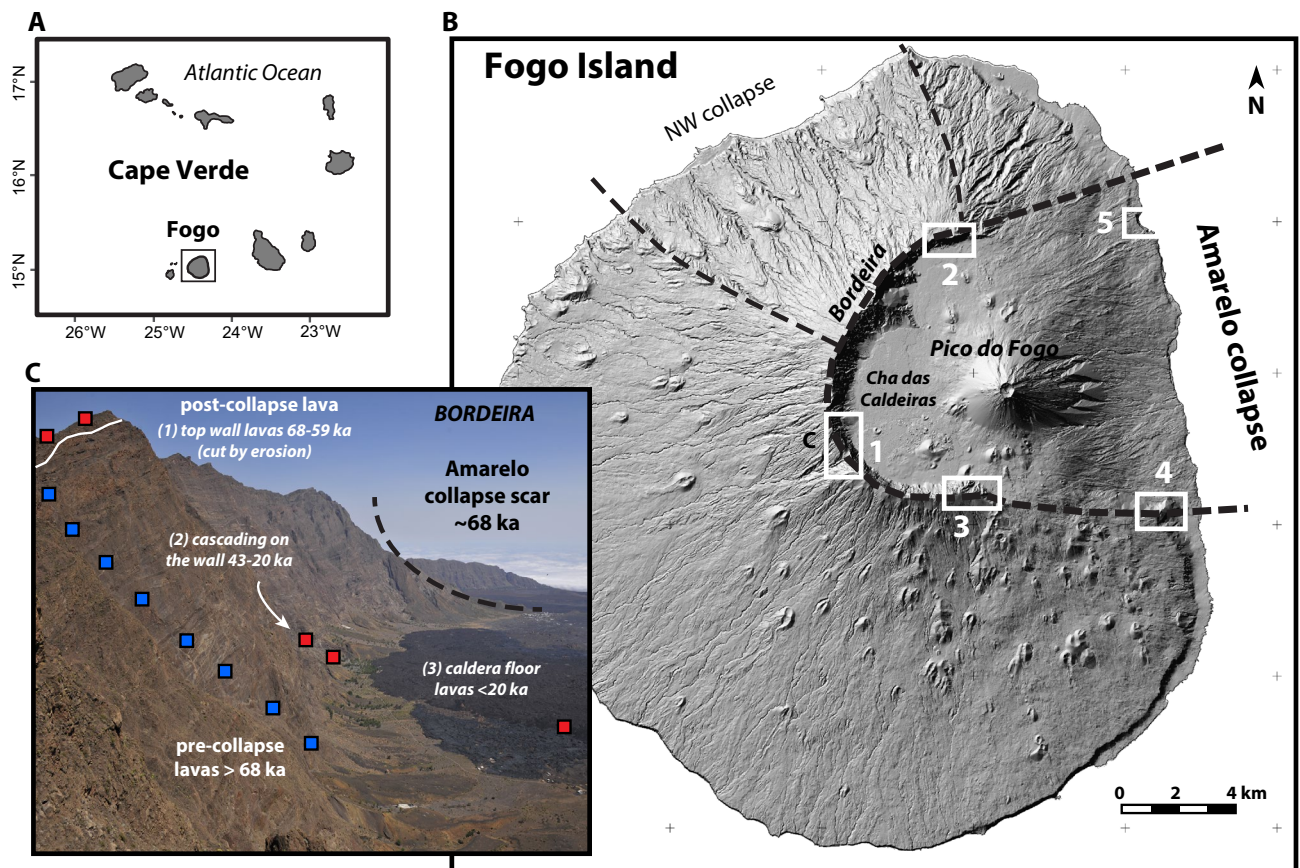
A

17°N
16°N
15°N

Atlantic Ocean

Cape Verde

Fogo

26°W 25°W 24°W 23°W

B

Fogo Island

N

NW collapse

Bordeira

Amarelo collapse

Pico do Fogo

Cha das Caldeiras

1 2 3 4 5

C

0 2 4 km

C

post-collapse lava

(1) top wall lavas 68-59 ka (cut by erosion)

BORDEIRA

Amarelo collapse scar ~68 ka

(2) cascading on the wall 43-20 ka

(3) caldera floor lavas <20 ka

pre-collapse lavas > 68 ka